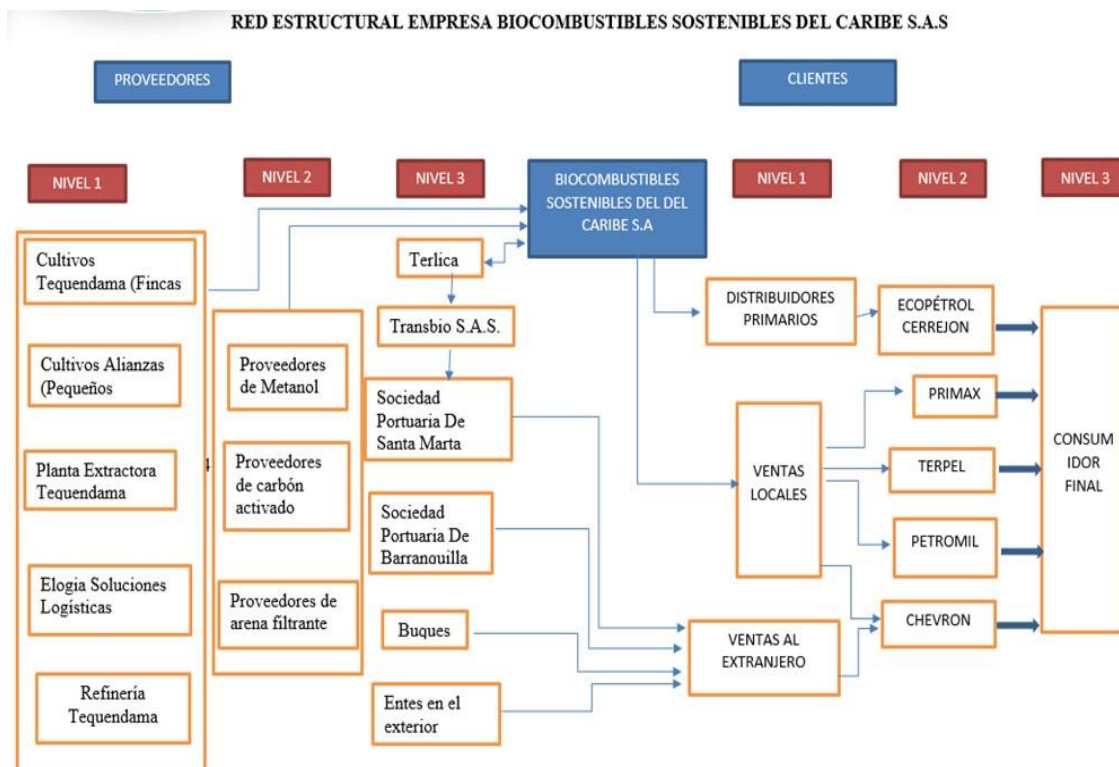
RED ESTRUCTURAL EMPRESA BIOCOMBUSTIBLES SOSTENIBLES DEL CARIBE S.A.S

PROVEEDORES

CLIENTES

NIVEL 1

NIVEL 2

NIVEL 3

BIOCOMBUSTIBLES SOSTENIBLES DEL DEL CARIBE S.A

NIVEL 1

NIVEL 2

NIVEL 3

Cultivos Tequendama (Fincas

Cultivos Alianzas (Pequeños

Planta Extractora Tequendama

Elogia Soluciones Logísticas

Refinería Tequendama

Proveedores de Metanol

Proveedores de carbón activado

Proveedores de arena filtrante

Terlica

Transbio S.A.S.

Sociedad Portuaria De Santa Marta

Sociedad Portuaria De Barranouilla

Buques

Entes en el exterior

DISTRIBUIDORES PRIMARIOS

VENTAS LOCALES

VENTAS AL EXTRANJERO

ECOPÉTROL CERREJON

PRIMAX

TERPEL

PETROMIL

CHEVRON

CONSUM IDOR FINAL